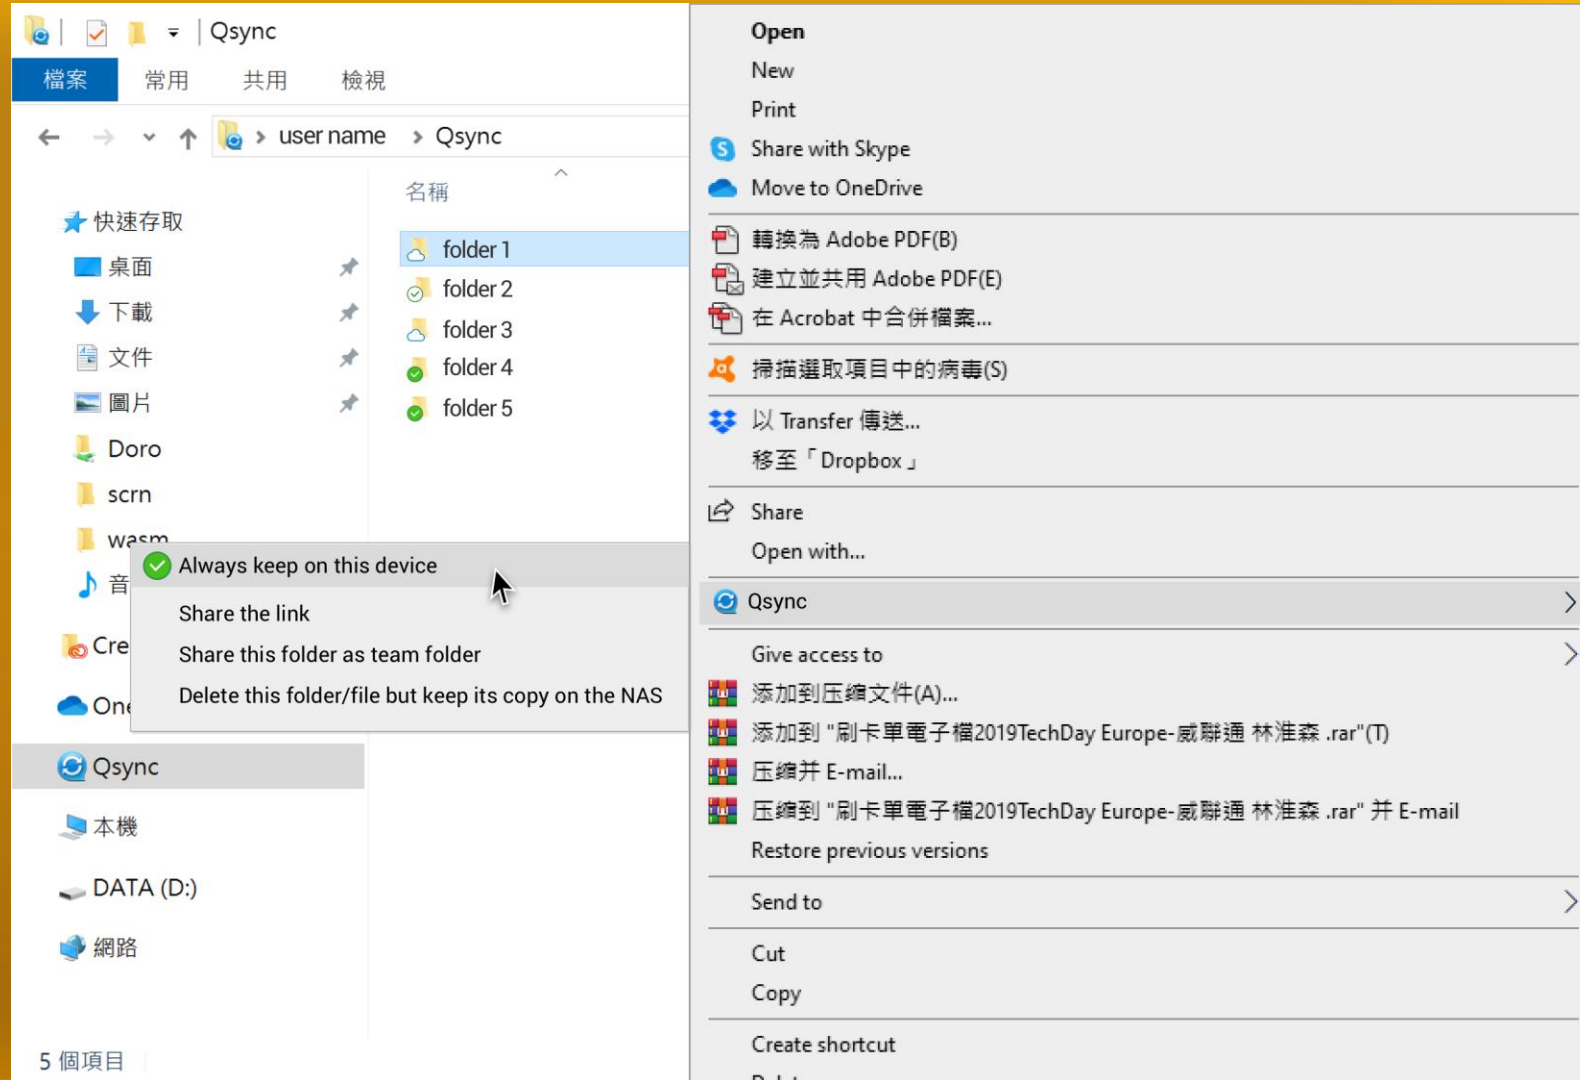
Qsync

檔案 常用 共用 檢視

user name > Qsync

名稱

快速存取
桌面
下載
文件
圖片
Doro
scrn
wasm
音
Cre
One
Qsync
本機
DATA (D:)
網路

5 個項目

folder 1
folder 2
folder 3
folder 4
folder 5

Always keep on this device
Share the link
Share this folder as team folder
Delete this folder/file but keep its copy on the NAS

Open
New
Print
Share with Skype
Move to OneDrive
轉換為 Adobe PDF(B)
建立並共用 Adobe PDF(E)
在 Acrobat 中合併檔案...
掃描選取項目中的病毒(S)
以 Transfer 傳送...
移至「Dropbox」
Share
Open with...
Qsync
Give access to
添加到压縮文件(A)...
添加到 "刷卡單電子檔2019TechDay Europe-威聯通 林淮森 .rar"(T)
压縮并 E-mail...
压縮到 "刷卡單電子檔2019TechDay Europe-威聯通 林淮森 .rar" 并 E-mail
Restore previous versions
Send to
Cut
Copy
Create shortcut